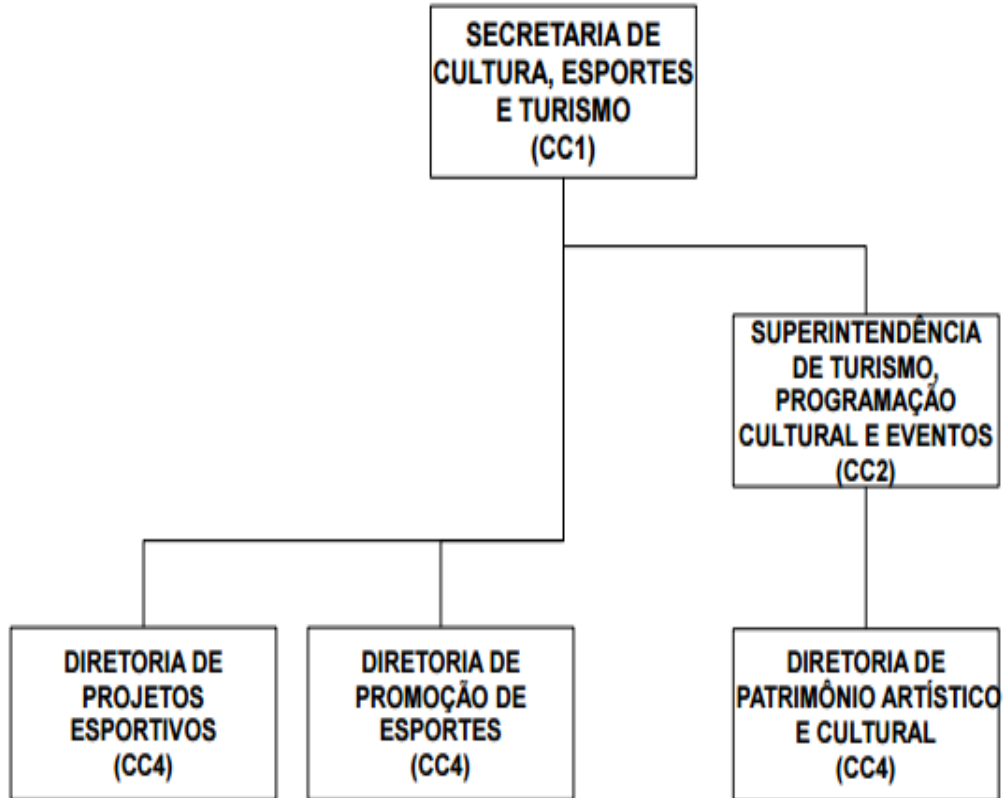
SECRETARIA DE CULTURA, ESPORTES E TURISMO (CC1)

SUPERINTENDÊNCIA DE TURISMO, PROGRAMAÇÃO CULTURAL E EVENTOS (CC2)

DIRETORIA DE PROJETOS ESPORTIVOS (CC4)

DIRETORIA DE PROMOÇÃO DE ESPORTES (CC4)

DIRETORIA DE PATRIMÔNIO ARTÍSTICO E CULTURAL (CC4)